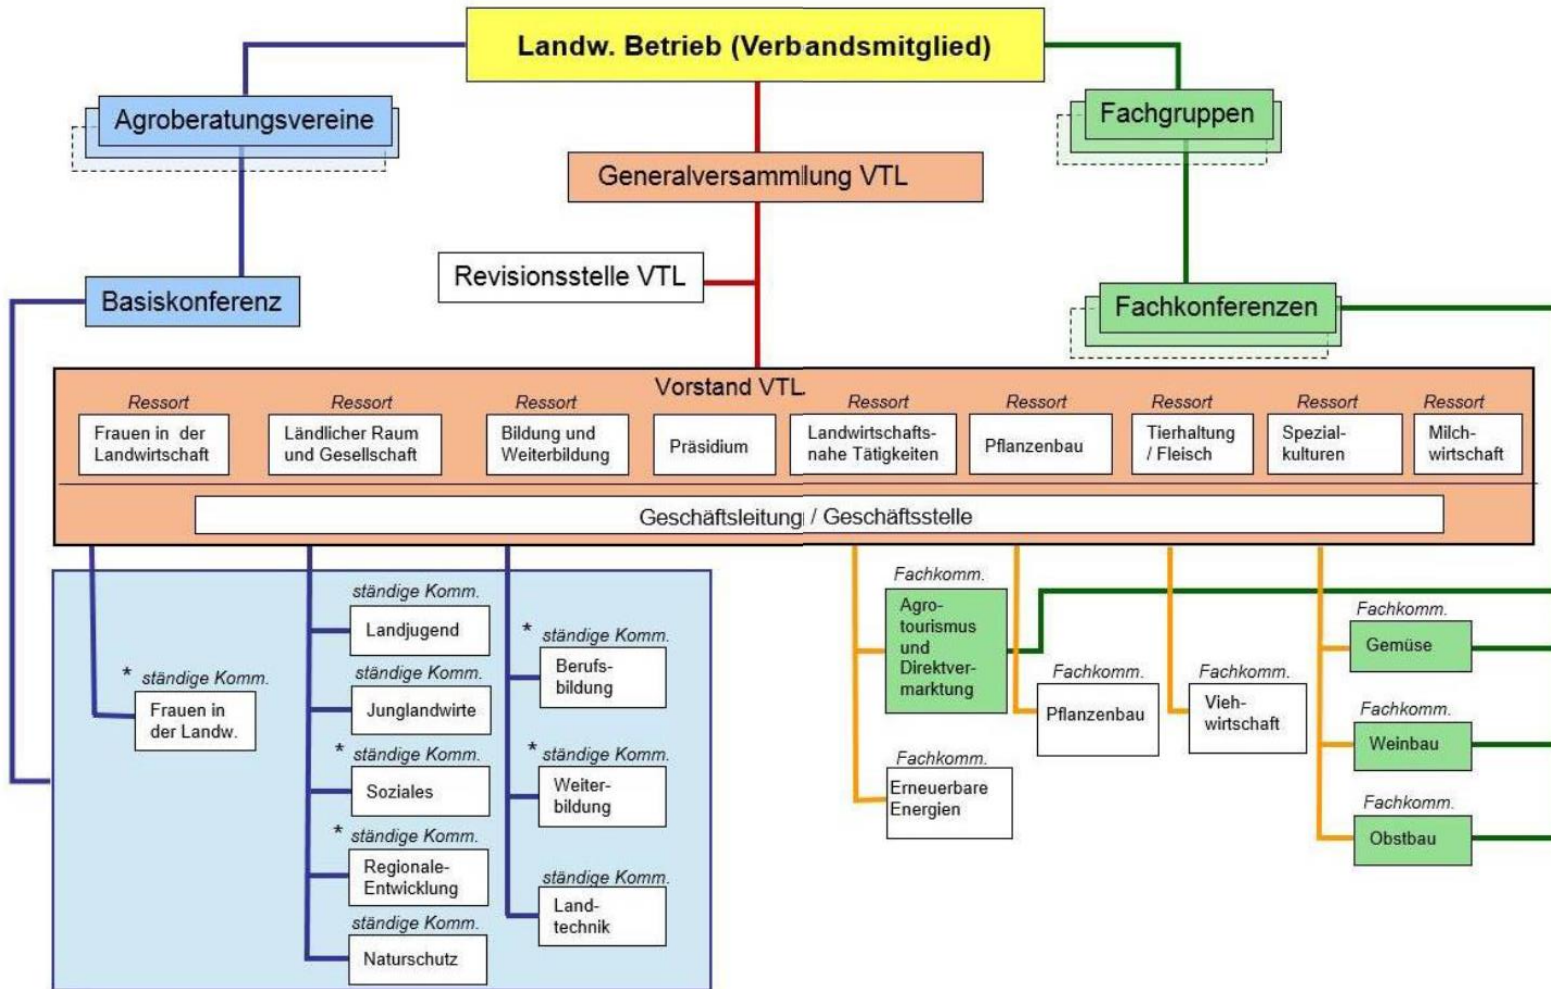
Landw. Betrieb (Verbandsmitglied)

Agroberatungsvereine

Fachgruppen

Generalversammlung VTL

Revisionsstelle VTL

Basiskonferenz

Fachkonferenzen

Vorstand VTL

Ressort
Frauen in der Landwirtschaft

Ressort
Ländlicher Raum und Gesellschaft

Ressort
Bildung und Weiterbildung

Präsidium

Ressort
Landwirtschaftsnahe Tätigkeiten

Ressort
Pflanzenbau

Ressort
Tierhaltung / Fleisch

Ressort
Spezialkulturen

Ressort
Milchwirtschaft

Geschäftsleitung / Geschäftsstelle

* ständige Komm.
Frauen in der Landw.

ständige Komm.
Landjugend

ständige Komm.
Junglandwirte

* ständige Komm.
Soziales

* ständige Komm.
Regionale-Entwicklung

ständige Komm.
Naturschutz

* ständige Komm.
Berufsbildung

* ständige Komm.
Weiterbildung

ständige Komm.
Landtechnik

Fachkomm.
Agrotourismus und Direktvermarktung

Fachkomm.
Erneuerbare Energien

Fachkomm.
Pflanzenbau

Fachkomm.
Viehwirtschaft

Fachkomm.
Gemüse

Fachkomm.
Weinbau

Fachkomm.
Obstbau